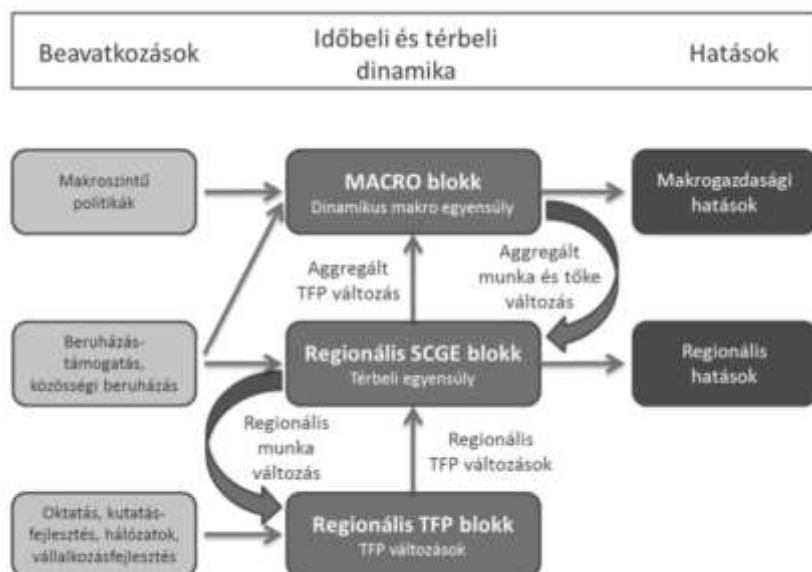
Beavatkozások

Időbeli és térbeli dinamika

Hatások

Makroszintű politikák

MACRO blokk
Dinamikus makro egyensúly

Makrogazdasági hatások

Aggregált TFP változás

Aggregált munka és tőke változás

Beruházás-támogatás, közösségi beruházás

Regionális SCGE blokk
Térbeli egyensúly

Regionális hatások

Regionális munka változás

Regionális TFP változások

Oktatás, kutatás-fejlesztés, hálózatok, vállalkozásfejlesztés

Regionális TFP blokk
TFP változások